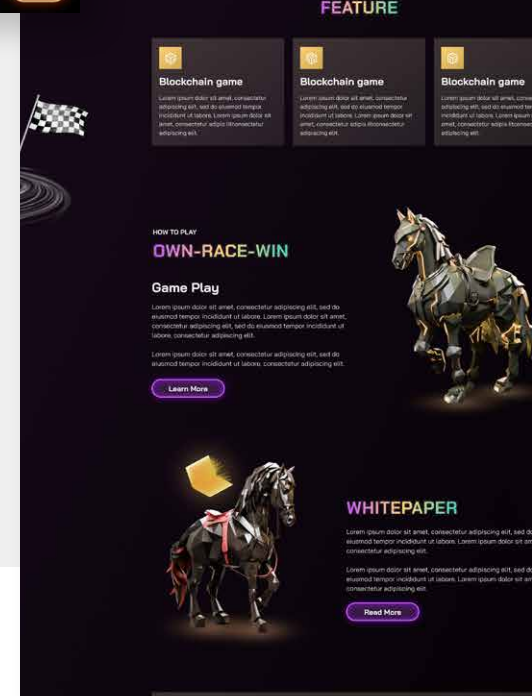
FEATURE

Blockchain game

Lorem ipsum dolor sit amet, consectetur adipiscing elit, sed do eiusmod tempor incididunt ut labore. Lorem ipsum dolor sit amet, consectetur adipis litconsectetur adipiscing elit.

Blockchain game

Lorem ipsum dolor sit amet, consectetur adipiscing elit, sed do eiusmod tempor incididunt ut labore. Lorem ipsum dolor sit amet, consectetur adipis litconsectetur adipiscing elit.

Blockchain game

Lorem ipsum dolor sit amet, conse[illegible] adipiscing elit, sed do eiusmod te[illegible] incididunt ut labore. Lorem ipsum d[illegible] amet, consectetur adipis litconse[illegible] adipiscing elit.

HOW TO PLAY

OWN-RACE-WIN

Game Play

Lorem ipsum dolor sit amet, consectetur adipiscing elit, sed do eiusmod tempor incididunt ut labore. Lorem ipsum dolor sit amet, consectetur adipiscing elit, sed do eiusmod tempor incididunt ut labore. consectetur adipiscing elit.

Lorem ipsum dolor sit amet, consectetur adipiscing elit, sed do eiusmod tempor incididunt ut labore. consectetur adipiscing elit.

Learn More

WHITEPAPER

Lorem ipsum dolor sit amet, consectetur adipiscing elit, sed d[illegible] eiusmod tempor incididunt ut labore. Lorem ipsum dolor sit a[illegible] consectetur adipiscing elit.

Lorem ipsum dolor sit amet, consectetur adipiscing elit, sed d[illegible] eiusmod tempor incididunt ut labore. Lorem ipsum dolor sit a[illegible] consectetur adipiscing elit.

Read More